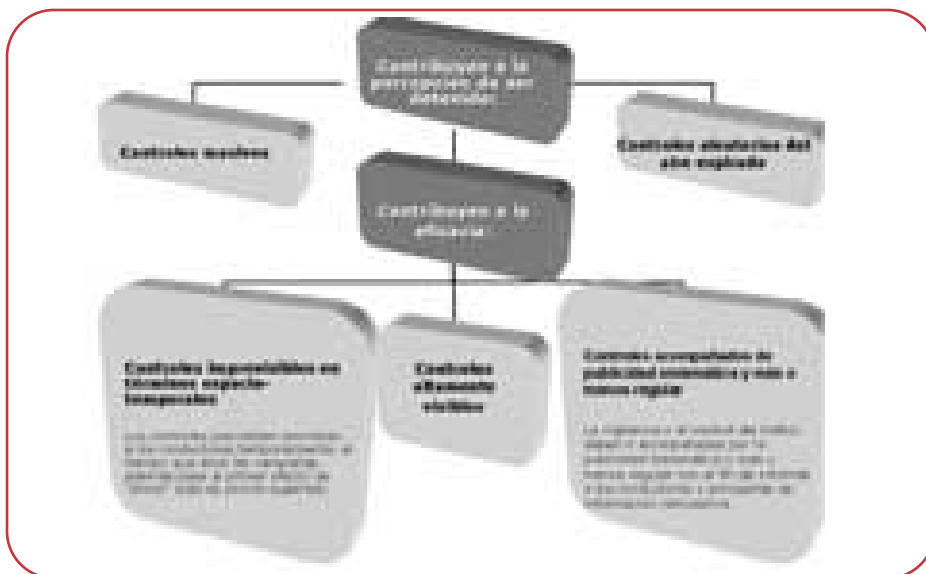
Contribuyen a la percepción de ser detenido

Controles masivos

Controles aleatorios del sitio

Contribuyen a la eficacia

Controles imprevisibles en términos espacio-temporales

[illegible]

Controles altamente visibles

Controles acompañados de publicidad mediática y esto a menor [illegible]

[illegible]